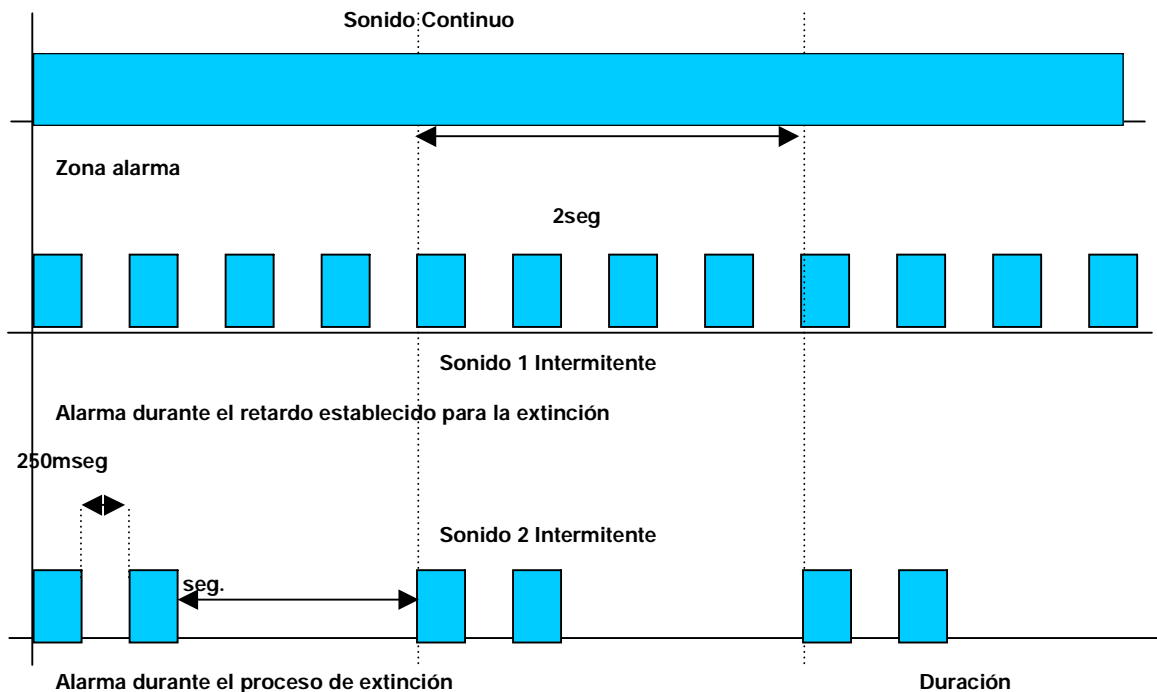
Sonido Continuo

Zona alarma

2seg

Sonido 1 Intermitente

Alarma durante el retardo establecido para la extinción

250mseg

Sonido 2 Intermitente

seg.

Alarma durante el proceso de extinción

Duración